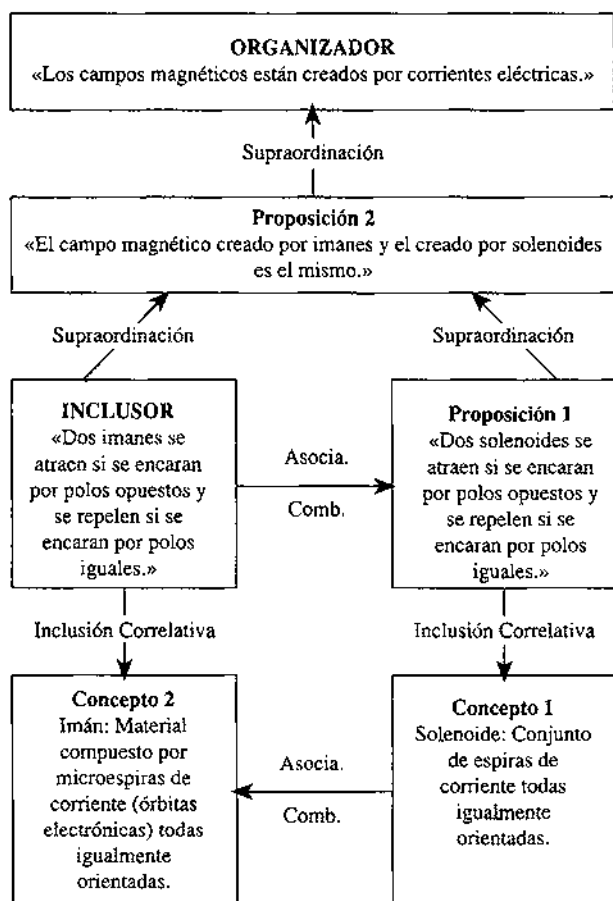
ORGANIZADOR
«Los campos magnéticos están creados por corrientes eléctricas.»

Supraordinación

Proposición 2
«El campo magnético creado por imanes y el creado por solenoides es el mismo.»

Supraordinación

Supraordinación

INCLUSOR
«Dos imanes se atraen si se encaran por polos opuestos y se repelen si se encaran por polos iguales.»

Asocia.

Comb.

Proposición 1
«Dos solenoides se atraen si se encaran por polos opuestos y se repelen si se encaran por polos iguales.»

Inclusión Correlativa

Inclusión Correlativa

Concepto 2
Imán: Material compuesto por microespiras de corriente (órbitas electrónicas) todas igualmente orientadas.

Asocia.

Comb.

Concepto 1
Solenoide: Conjunto de espiras de corriente todas igualmente orientadas.